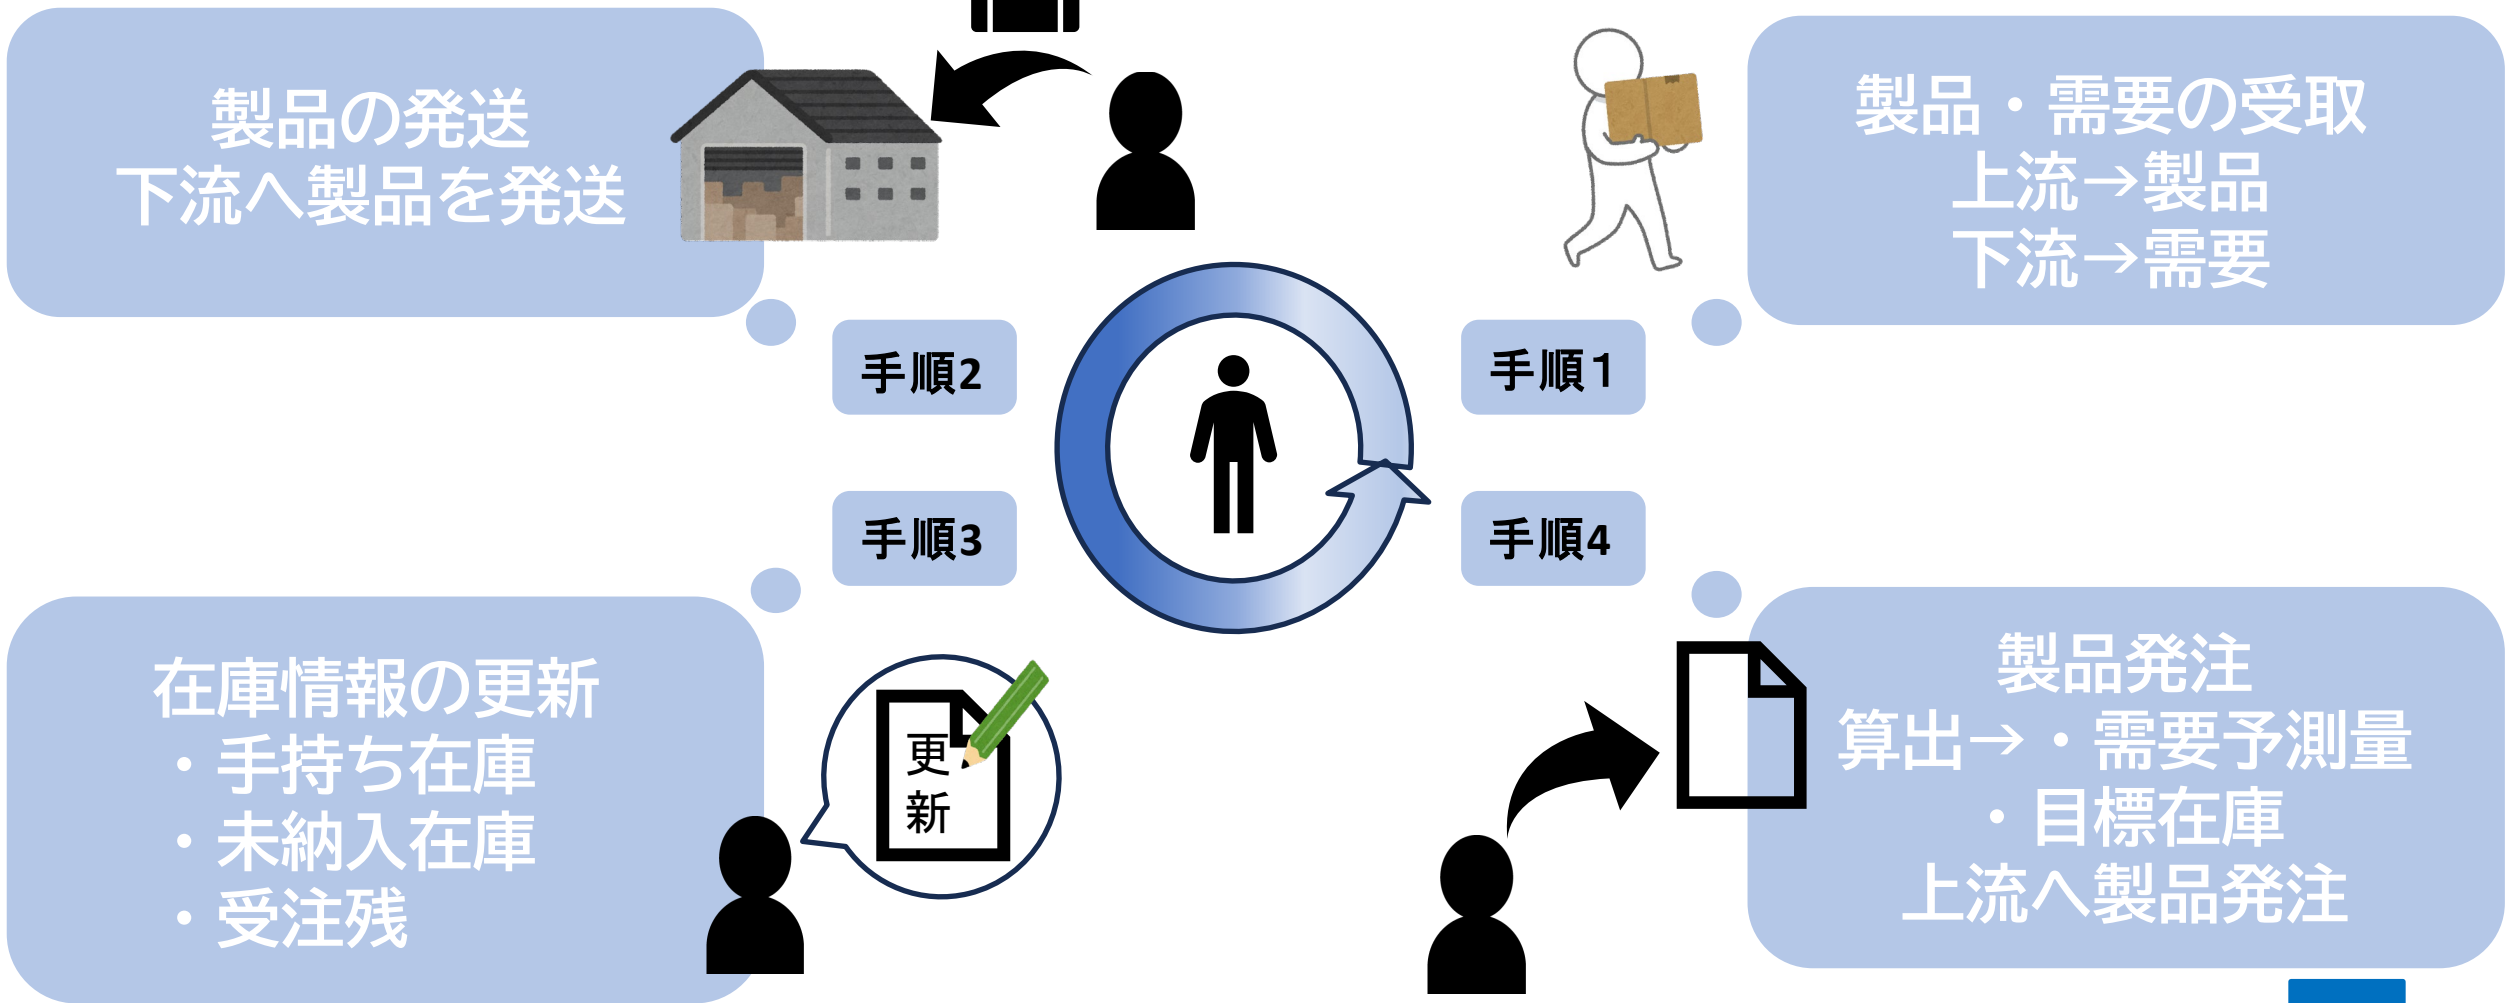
製品の発送
下流へ製品を発送

製品・需要の受取
上流→製品
下流→需要

手順2

手順1

手順3

手順4

在庫情報の更新
・手持ち在庫
・未納入在庫
・受注残

更
新

製品発注
算出→・需要予測量
・目標在庫
上流へ製品発注